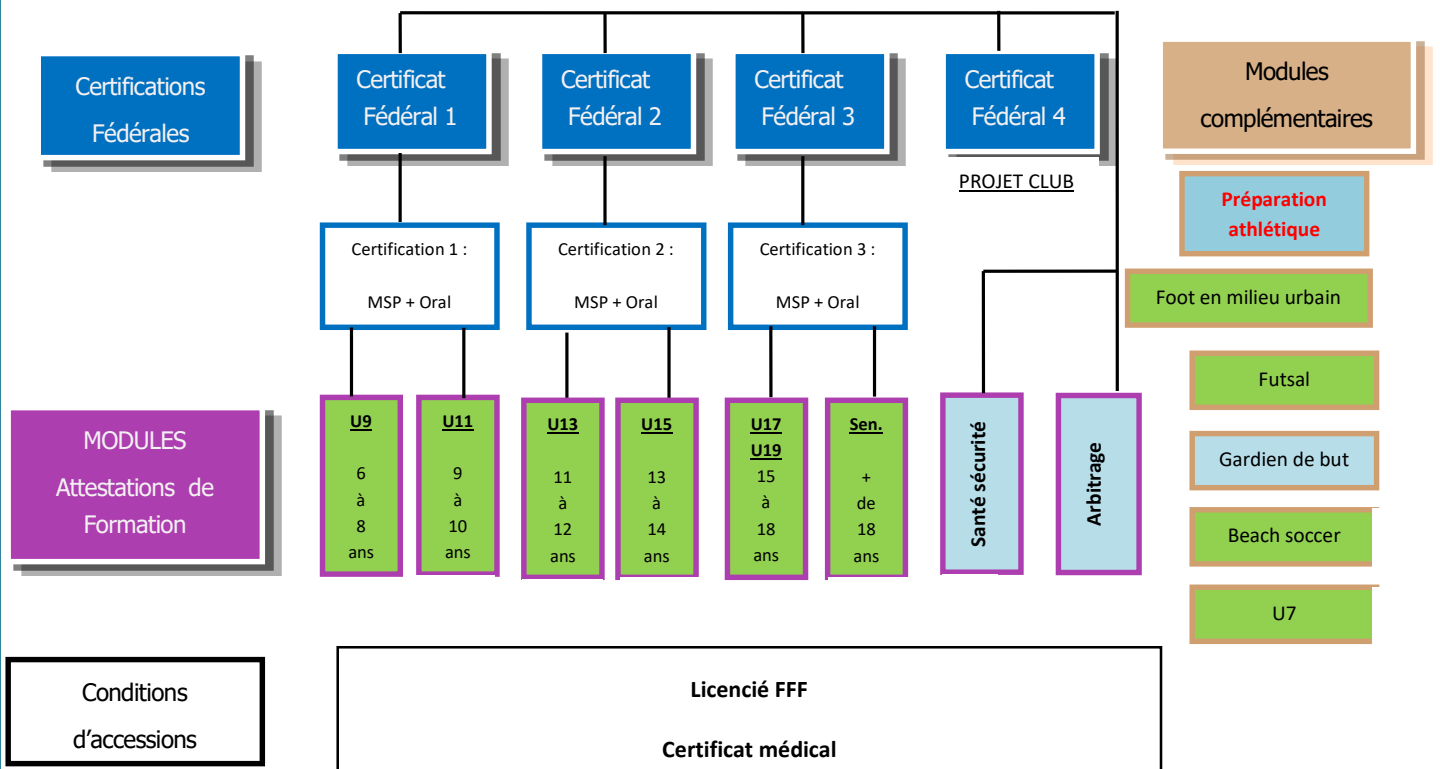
Certifications Fédérales

Certificat Fédéral 1

Certificat Fédéral 2

Certificat Fédéral 3

Certificat Fédéral 4

PROJET CLUB

Modules complémentaires

Préparation athlétique

Foot en milieu urbain

Futsal

Gardien de but

Beach soccer

U7

Certification 1 : MSP + Oral

Certification 2 : MSP + Oral

Certification 3 : MSP + Oral

MODULES Attestations de Formation

U9 6 à 8 ans

U11 9 à 10 ans

U13 11 à 12 ans

U15 13 à 14 ans

U17 U19 15 à 18 ans

Sen. + de 18 ans

Santé sécurité

Arbitrage

Conditions d'accessions

Licencié FFF

Certificat médical